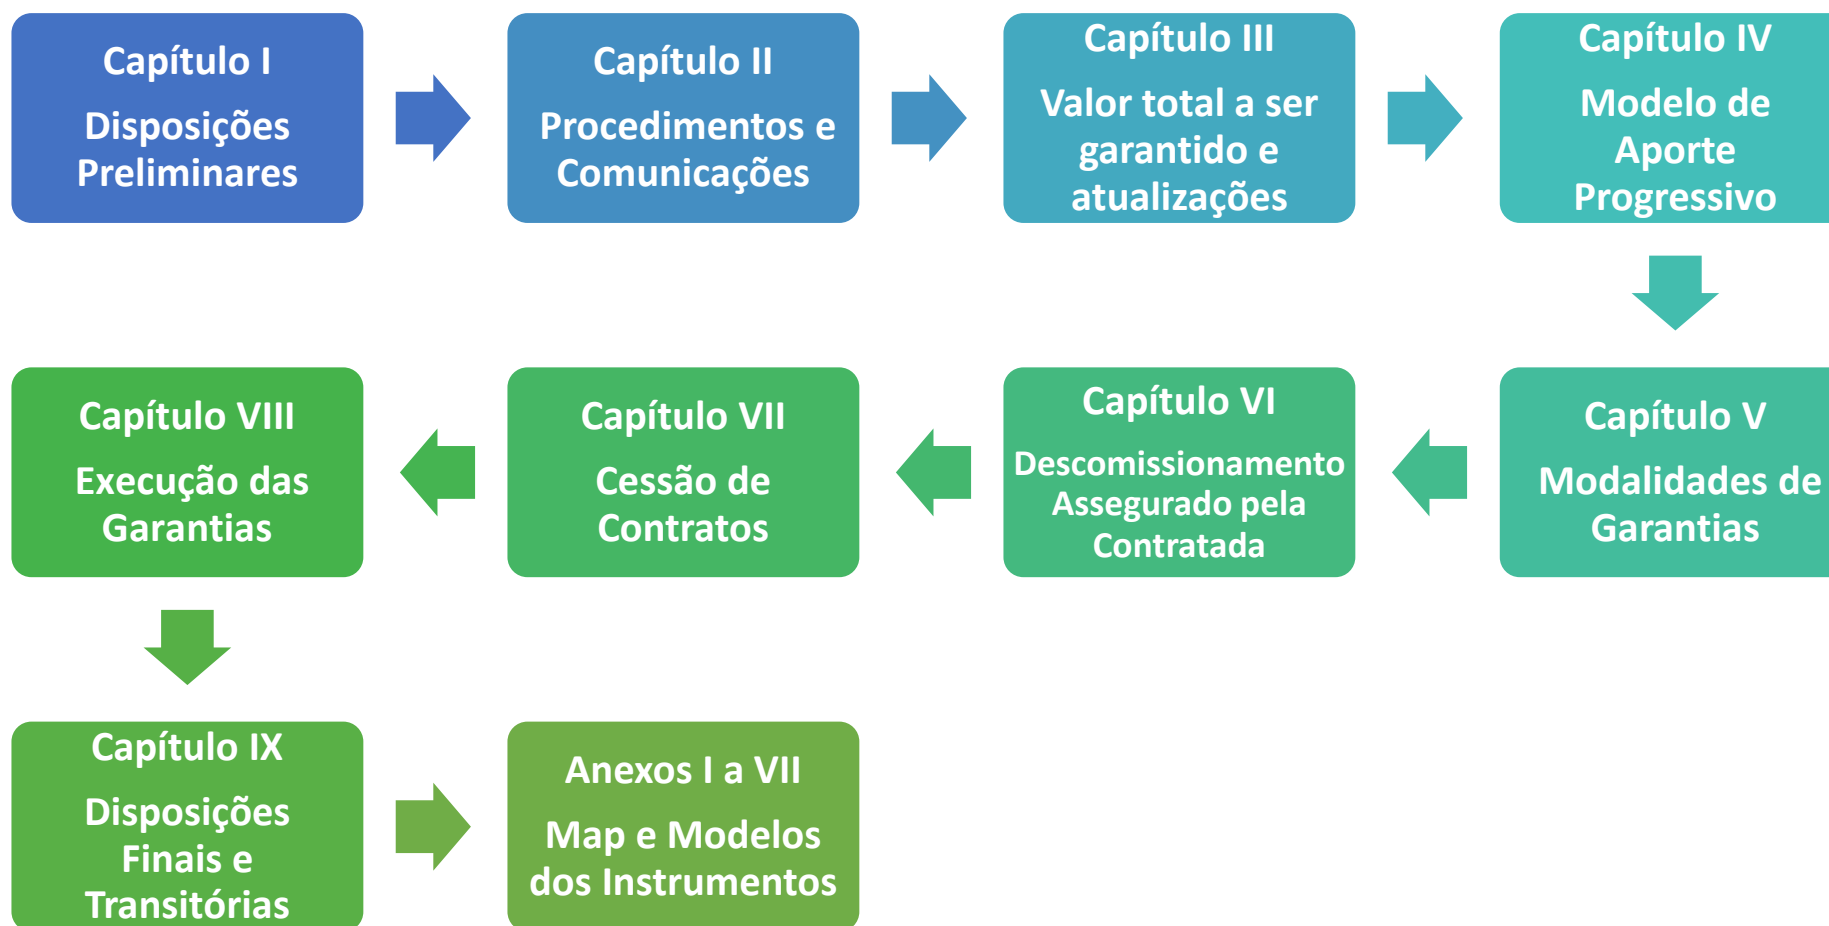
Capítulo I

Disposições Preliminares

Capítulo II

Procedimentos e Comunicações

Capítulo III

Valor total a ser garantido e atualizações

Capítulo IV

Modelo de Aporte Progressivo

Capítulo V

Modalidades de Garantias

Capítulo VI

Descomissionamento Assegurado pela Contratada

Capítulo VII

Cessão de Contratos

Capítulo VIII

Execução das Garantias

Capítulo IX

Disposições Finais e Transitórias

Anexos I a VII

Map e Modelos dos Instrumentos